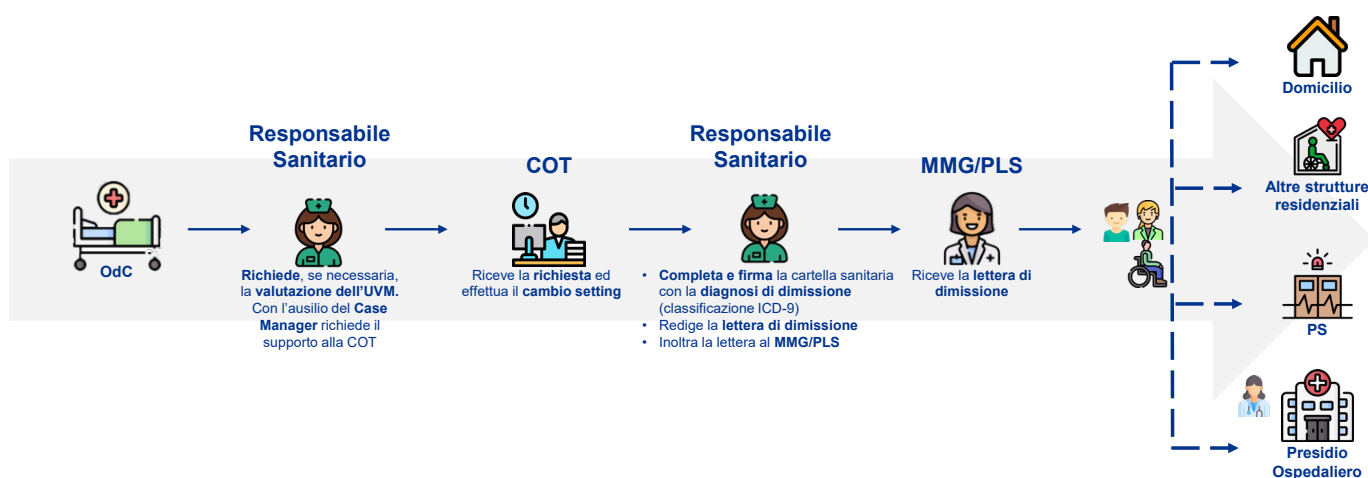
OdC

Responsabile Sanitario

Richiede, se necessaria, la valutazione dell'UVM. Con l'ausilio del Case Manager richiede il supporto alla COT

COT

Riceve la richiesta ed effettua il cambio setting

Responsabile Sanitario

- Completa e firma la cartella sanitaria con la diagnosi di dimissione (classificazione ICD-9)
- Redige la lettera di dimissione
- Inoltra la lettera al MMG/PLS

MMG/PLS

Riceve la lettera di dimissione

Domicilio

Altre strutture residenziali

PS

Presidio Ospedaliero